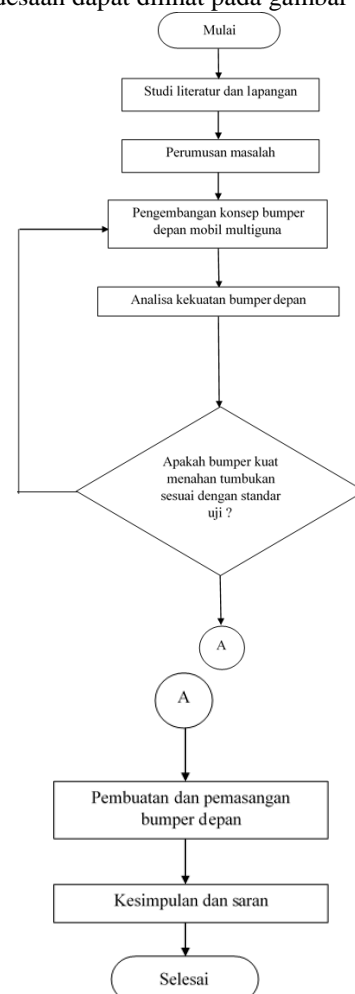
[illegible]aian dapat dilihat pada gambar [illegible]

Mulai

Studi literatur dan lapangan

Perumusan masalah

Pengembangan konsep bumper depan mobil multiguna

Analisa kekuatan bumper depan

Apakah bumper kuat menahan tumbukan sesuai dengan standar uji ?

A

A

Pembuatan dan pemasangan bumper depan

Kesimpulan dan saran

Selesai